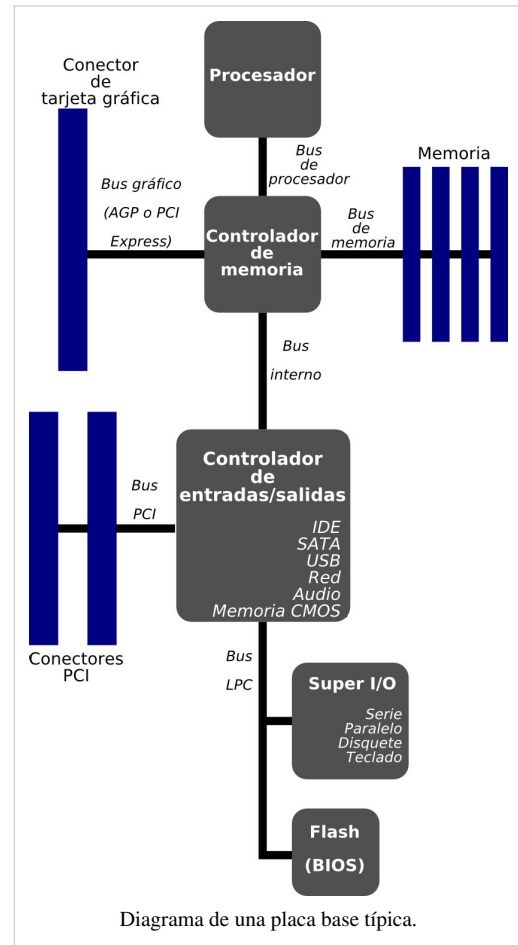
Conector de tarjeta gráfica

Procesador

Bus de procesador

Memoria

Bus gráfico (AGP o PCI Express)

Controlador de memoria

Bus de memoria

Bus interno

Bus PCI

Controlador de entradas/salidas
IDE
SATA
USB
Red
Audio
Memoria CMOS

Conectores PCI

Bus LPC

Super I/O
Serie
Paralelo
Disquete
Teclado

Flash (BIOS)

Diagrama de una placa base típica.